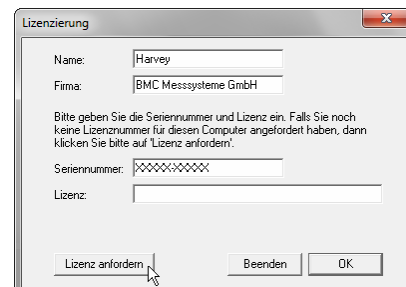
Lizenzierung

Name: Harvey

Firma: BMC Messsysteme GmbH

Bitte geben Sie die Seriennummer und Lizenz ein. Falls Sie noch keine Lizenznummer für diesen Computer angefordert haben, dann klicken Sie bitte auf 'Lizenz anfordern'.

Seriennummer: XXXXX-XXXXX

Lizenz:

Lizenz anfordern

Beenden

OK